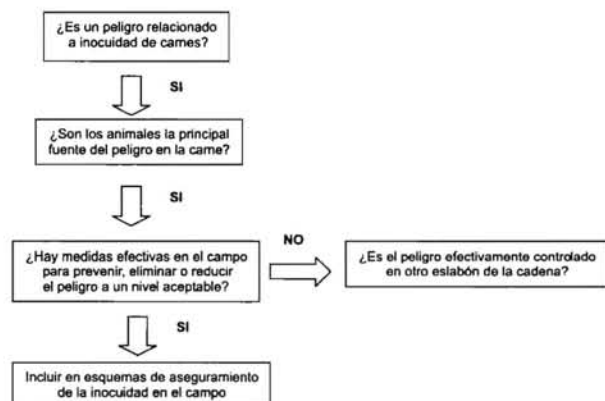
¿Es un peligro relacionado a inocuidad de carnes?

SI

¿Son los animales la principal fuente del peligro en la carne?

SI

¿Hay medidas efectivas en el campo para prevenir, eliminar o reducir el peligro a un nivel aceptable?

NO

¿Es el peligro efectivamente controlado en otro eslabón de la cadena?

SI

Incluir en esquemas de aseguramiento de la inocuidad en el campo